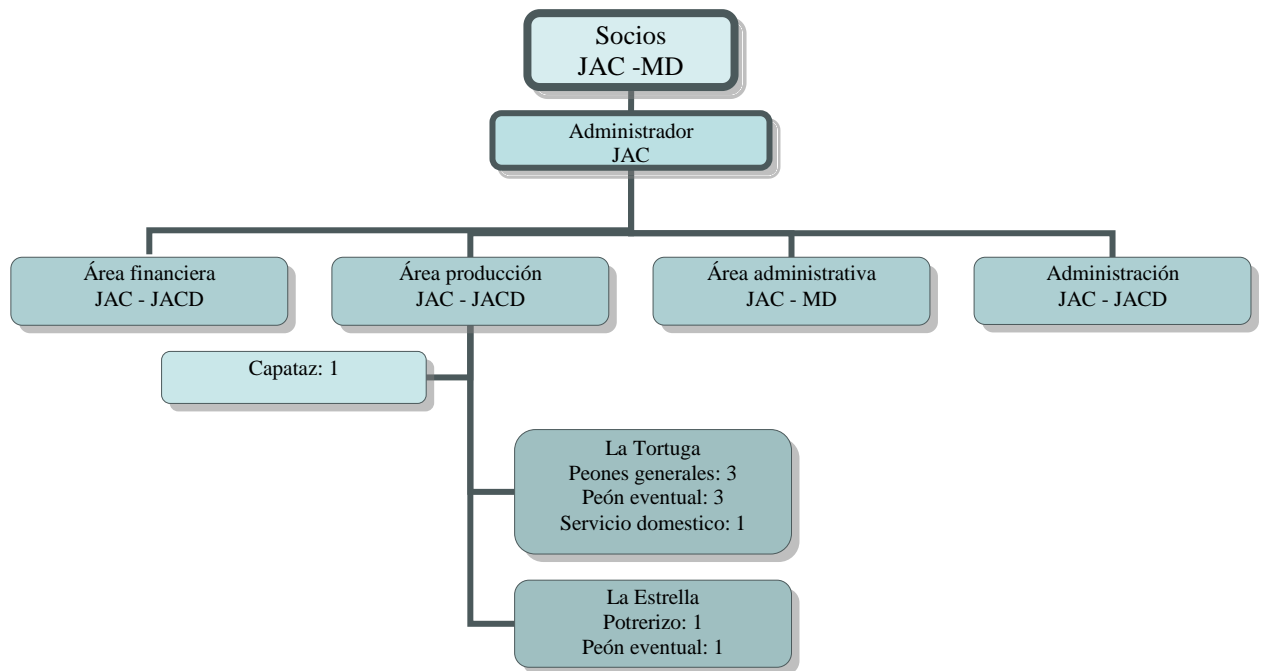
Socios
JAC -MD

Administrador
JAC

Área financiera
JAC - JACD

Área producción
JAC - JACD

Área administrativa
JAC - MD

Administración
JAC - JACD

Capataz: 1

La Tortuga
Peones generales: 3
Peón eventual: 3
Servicio domestico: 1

La Estrella
Potrerizo: 1
Peón eventual: 1